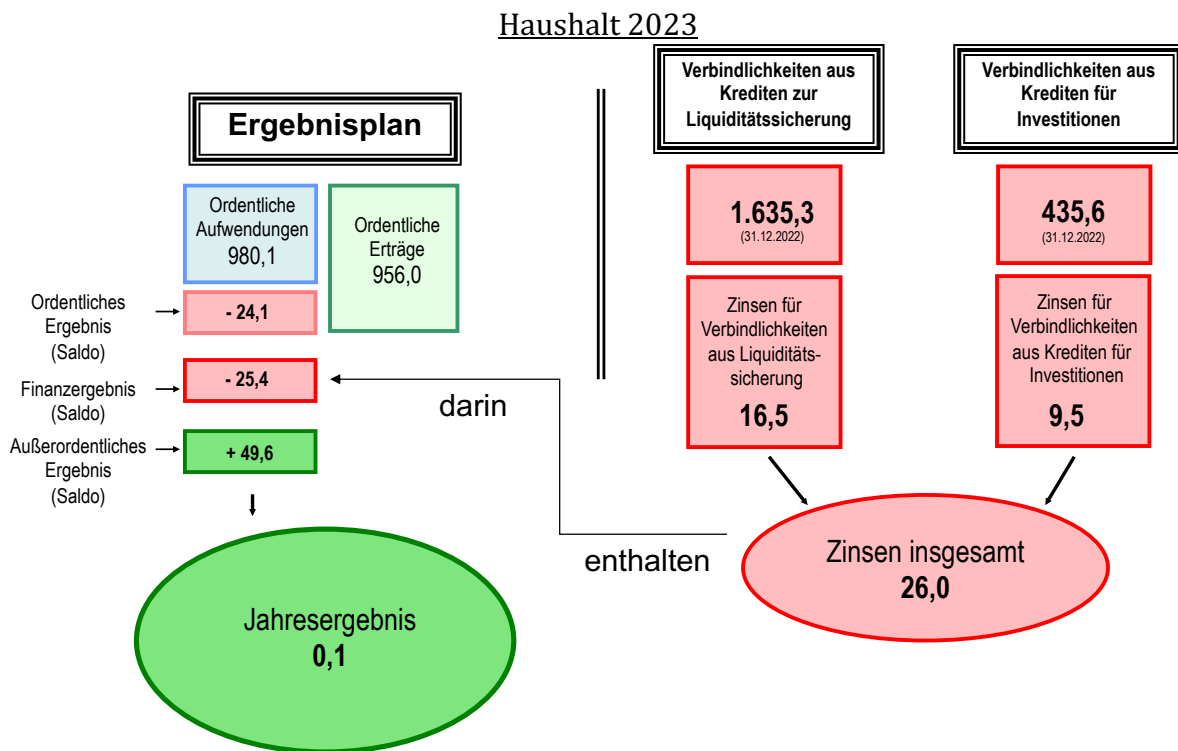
Haushalt 2023

Ergebnisplan

Ordentliche Aufwendungen 980,1

Ordentliche Erträge 956,0

Ordentliches Ergebnis (Saldo)

- 24,1

Finanzergebnis (Saldo)

- 25,4

Außerordentliches Ergebnis (Saldo)

+ 49,6

Jahresergebnis 0,1

darin

enthalten

Verbindlichkeiten aus Krediten zur Liquiditätssicherung

1.635,3
(31.12.2022)

Zinsen für Verbindlichkeiten aus Liquiditätssicherung

16,5

Verbindlichkeiten aus Krediten für Investitionen

435,6
(31.12.2022)

Zinsen für Verbindlichkeiten aus Krediten für Investitionen

9,5

Zinsen insgesamt
26,0